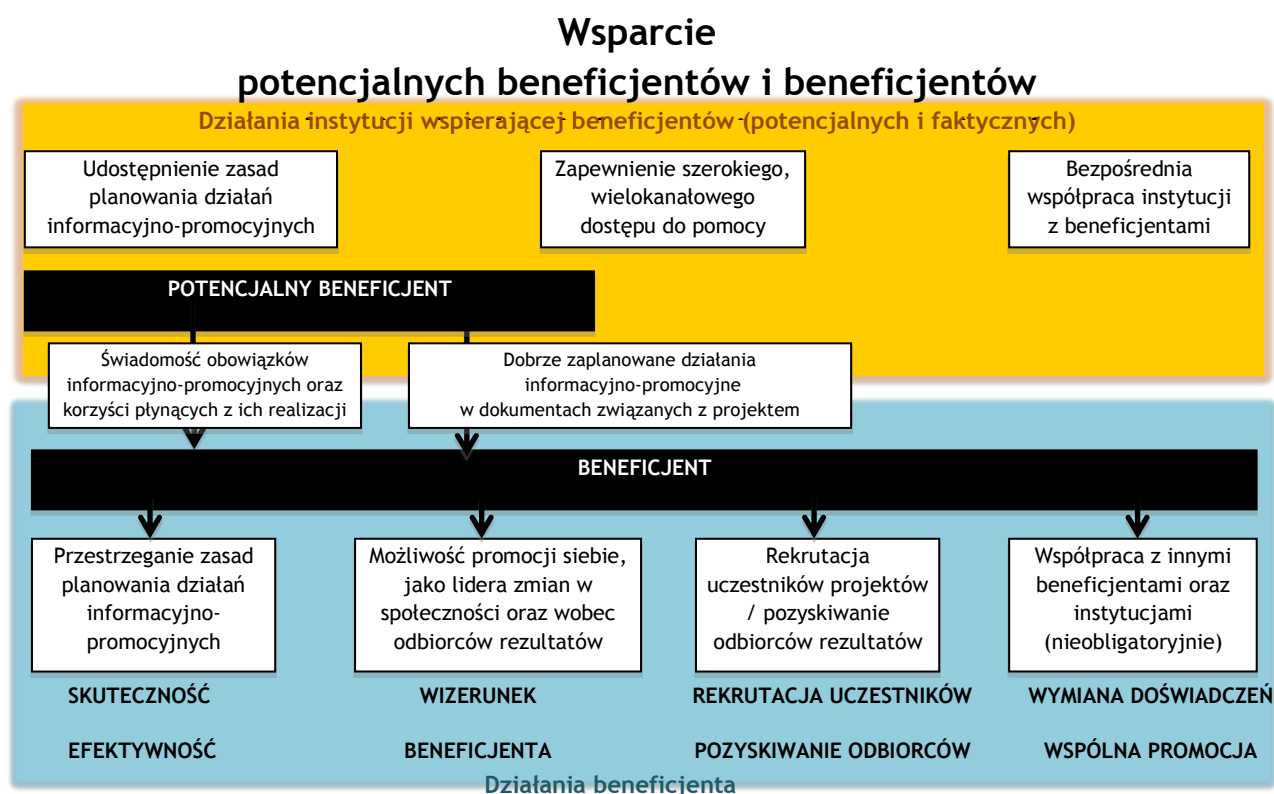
Wsparcie
potencjalnych beneficjentów i beneficjentów

Działania instytucji wspierającej beneficjentów (potencjalnych i faktycznych)

Udostępnienie zasad planowania działań informacyjno-promocyjnych

Zapewnienie szerokiego, wielokanałowego dostępu do pomocy

Bezpośrednia współpraca instytucji z beneficjentami

POTENCJALNY BENEFICJENT

Świadomość obowiązków informacyjno-promocyjnych oraz korzyści płynących z ich realizacji

Dobrze zaplanowane działania informacyjno-promocyjne w dokumentach związanych z projektem

BENEFICJENT

Przestrzeganie zasad planowania działań informacyjno-promocyjnych

Możliwość promocji siebie, jako lidera zmian w społeczności oraz wobec odbiorców rezultatów

Rekrutacja uczestników projektów / pozyskiwanie odbiorców rezultatów

Współpraca z innymi beneficjentami oraz instytucjami (nieobligatoryjnie)

SKUTECZNOŚĆ

EFEKTYWNOŚĆ

WIZERUNEK

BENEFICJENTA

REKRUTACJA UCZESTNIKÓW

POZYSKIWANIE ODBIORCÓW

WYMIANA DOŚWIADCZEŃ

WSPÓLNA PROMOCJA

Działania beneficjenta